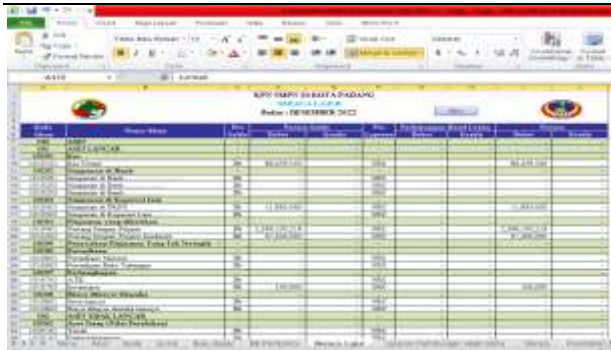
KPN SMPN 16 KOTA PADANG
NERACA LAJUR
Bulan : DESEMBER 2022

| Kode Akun | Nama Akun | Pos | Neraca Saldo Debet | Neraca Saldo Kredit | Pos Laporan | Penyesuaian Debet | Penyesuaian Kredit | Neraca Debet | Neraca Kredit |
|---|---|---|---|---|---|---|---|---|---|
| 100 | ASET | | | | | | | | |
| 101 | ASET LANCAR | | | | | | | | |
| 10101 | Kas | | | | | | | | |
| | Kas Utama | | 80.439.140 | | | | | 80.439.140 | |
| 10102 | Simpanan di Bank | | | | | | | | |
| | Simpanan di Bank | | | | | | | | |
| | Simpanan di Bank | | | | | | | | |
| 10103 | Simpanan di Koperasi Lain | | | | | | | | |
| | Simpanan di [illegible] | | 11.880.440 | | | | | 11.880.440 | |
| | Simpanan di Koperasi Lain | | | | | | | | |
| 10104 | Piutang | | | | | | | | |
| | Piutang Pinjaman Anggota | | 1.266.190.218 | | | | | 1.266.190.218 | |
| | Piutang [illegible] | | 47.200.000 | | | | | 47.200.000 | |
| 10105 | Penyisihan Pinjaman Yang Tak Tertagih | | | | | | | | |
| 10106 | Persediaan | | | | | | | | |
| | Persediaan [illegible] | | | | | | | | |
| | Persediaan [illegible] | | | | | | | | |
| 10107 | Perlengkapan | | | | | | | | |
| | ATK | | | | | | | | |
| | Perlengkapan | | 130.000 | | | | | 130.000 | |
| 10108 | Biaya Dibayar Dimuka | | | | | | | | |
| | Sewa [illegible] | | | | | | | | |
| | Biaya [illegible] | | | | | | | | |
| 102 | ASET TIDAK LANCAR | | | | | | | | |
| 10201 | Aset Tetap (Nilai Perolehan) | | | | | | | | |
| | Tanah | | | | | | | | |
| | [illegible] | | | | | | | | |